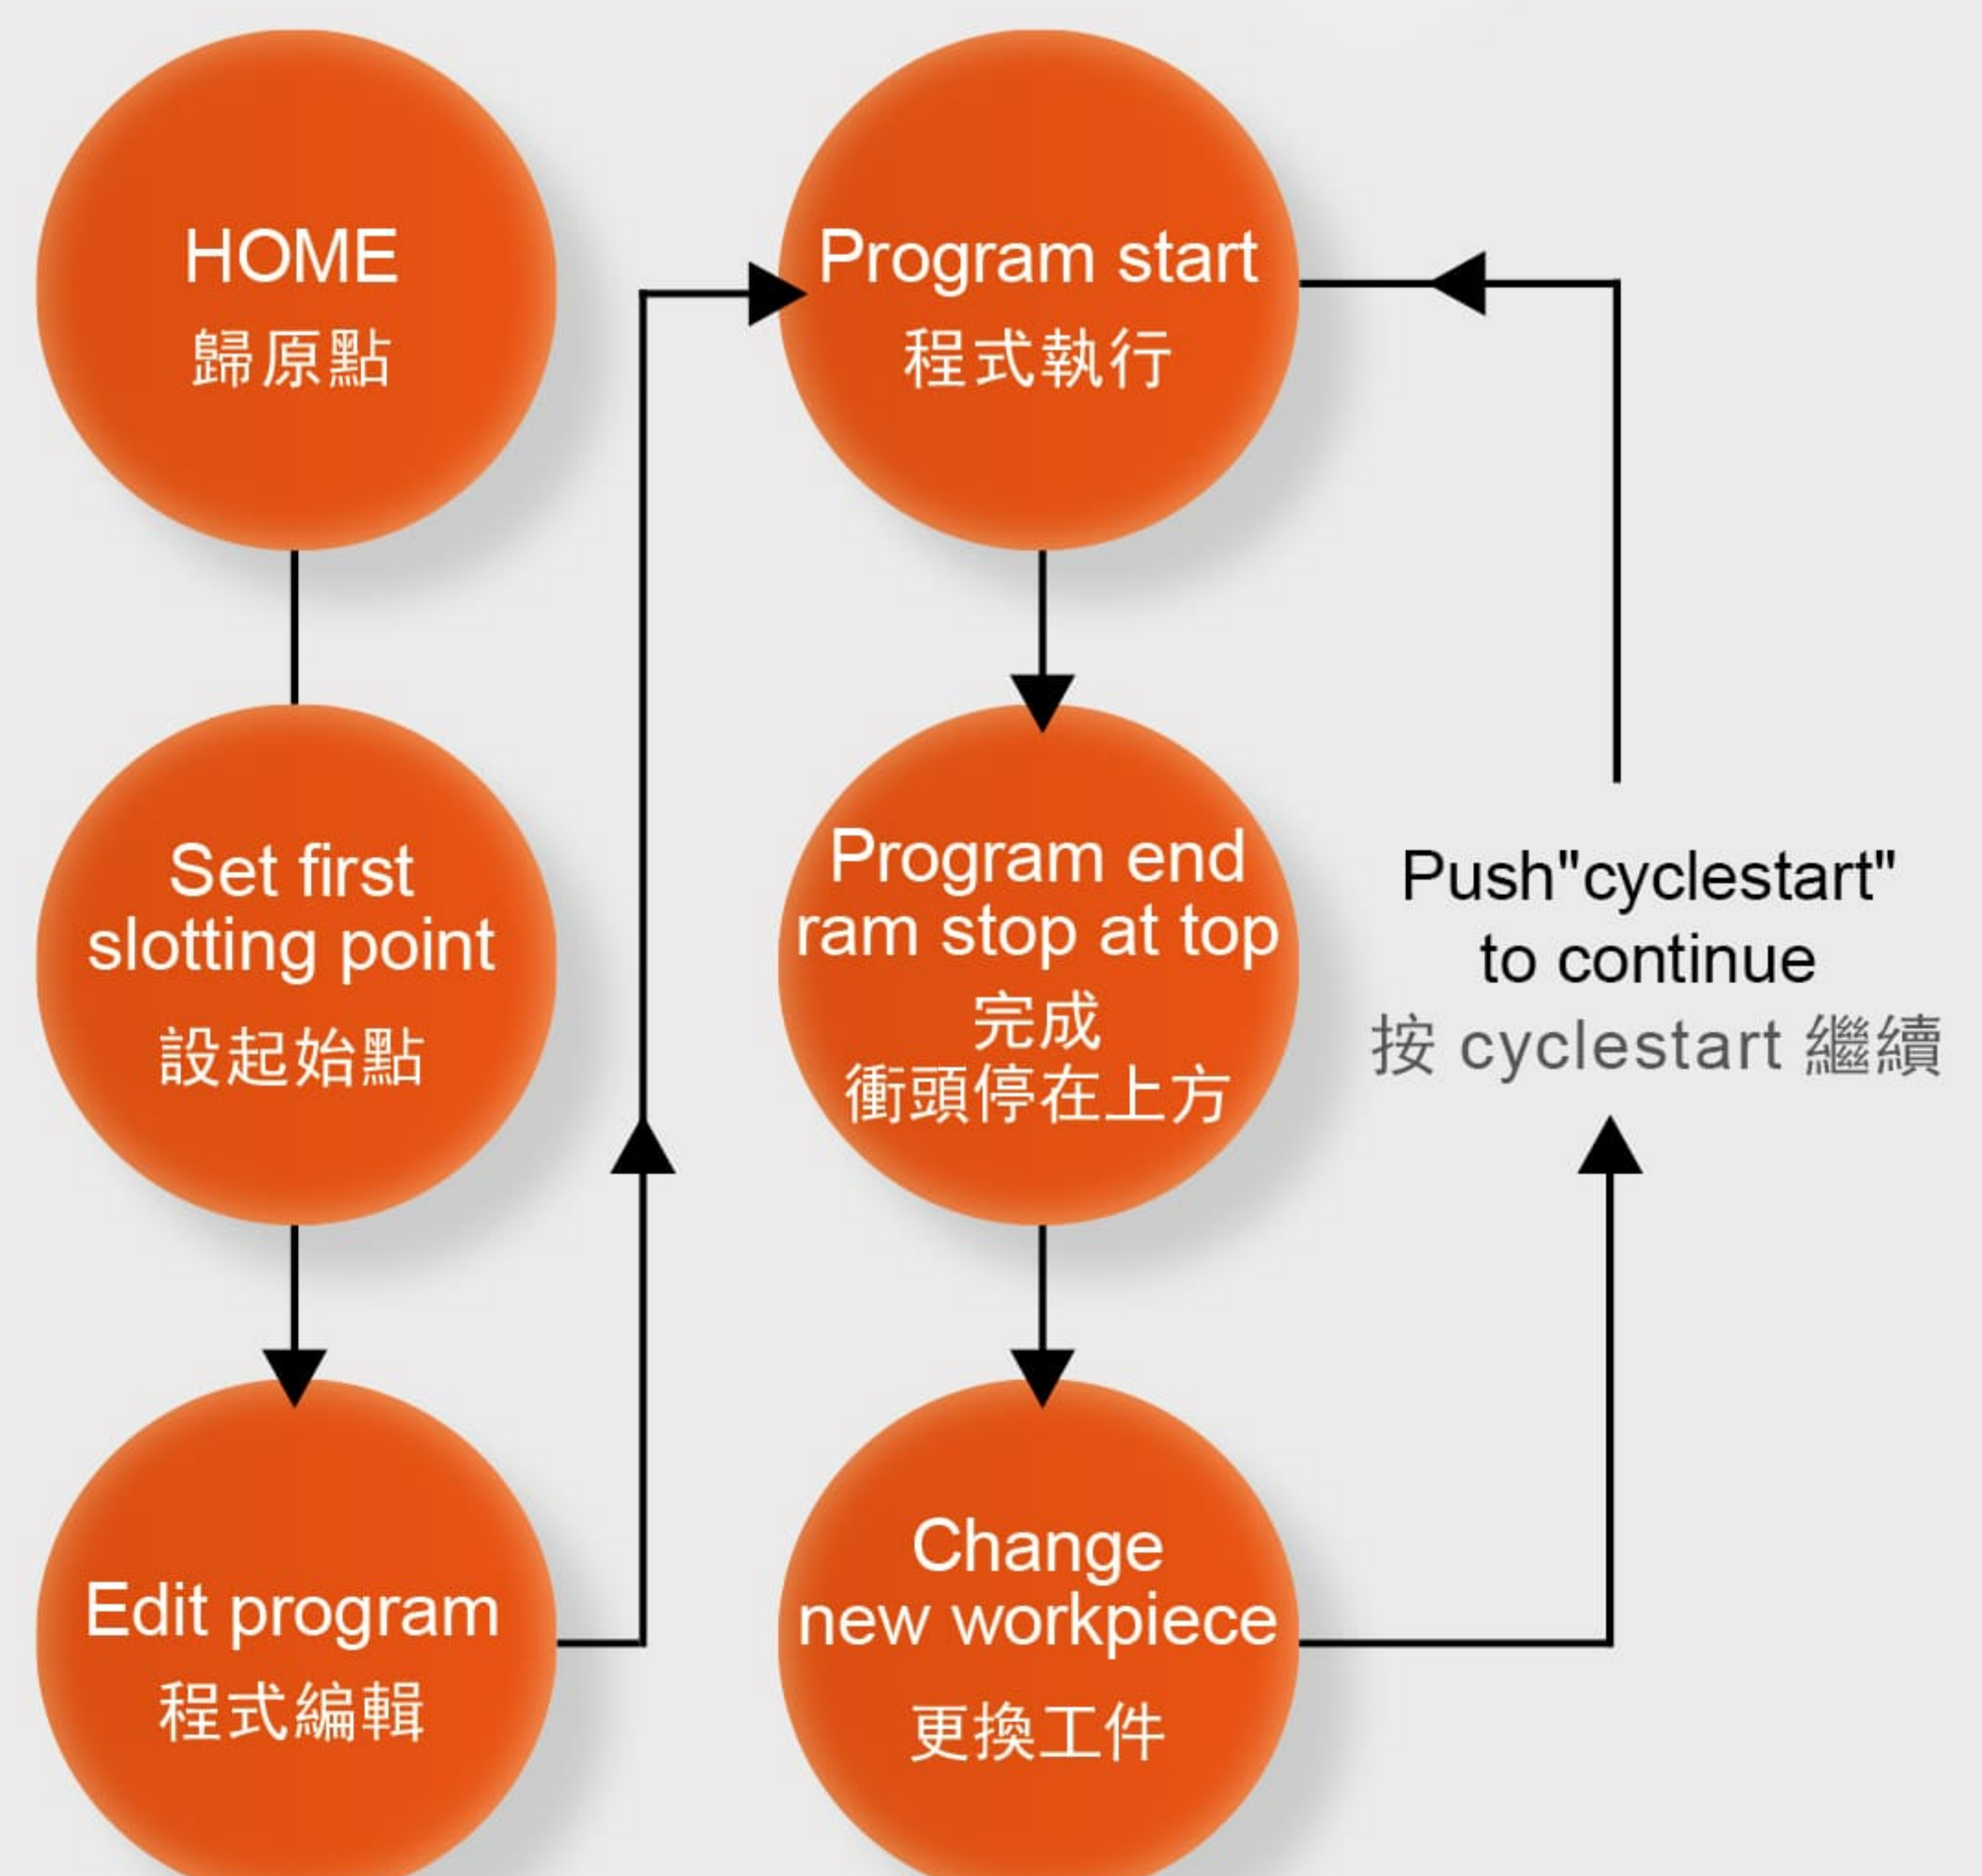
HOME
歸原點

Set first slotting point
設起始點

Edit program
程式編輯

Program start
程式執行

Program end ram stop at top
完成
衝頭停在上方

Change new workpiece
更換工件

Push"cyclestart" to continue
按 cyclestart 繼續